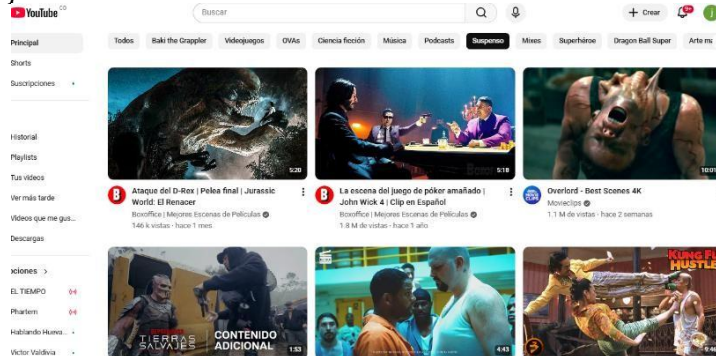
YouTube CO
Buscar
+ Crear
9+
Principal
Shorts
Suscripciones
Historial
Playlists
Tus videos
Ver más tarde
Videos que me gus...
Descargas
ciones >
EL TIEMPO
Pharlem
Hablando Hueva...
Victor Valdivia
Todos
Baki the Grappler
Videojuegos
OVAs
Ciencia ficción
Música
Podcasts
Suspenso
Mixes
Superhéroe
Dragon Ball Super
Arte ma
5:20
Ataque del D-Rex | Pelea final | Jurassic World: El Renacer
Boxoffice | Mejores Escenas de Películas
146 k vistas · hace 1 mes
5:18
La escena del juego de póker amañado | John Wick 4 | Clip en Español
Boxoffice | Mejores Escenas de Películas
1.8 M de vistas · hace 1 año
Overlord - Best Scenes 4K
Movieclips
1.1 M de vistas · hace 2 semanas
TIERRAS SALVAJES
CONTENIDO ADICIONAL
1:53
4:43
KUNG FU HUSTLE